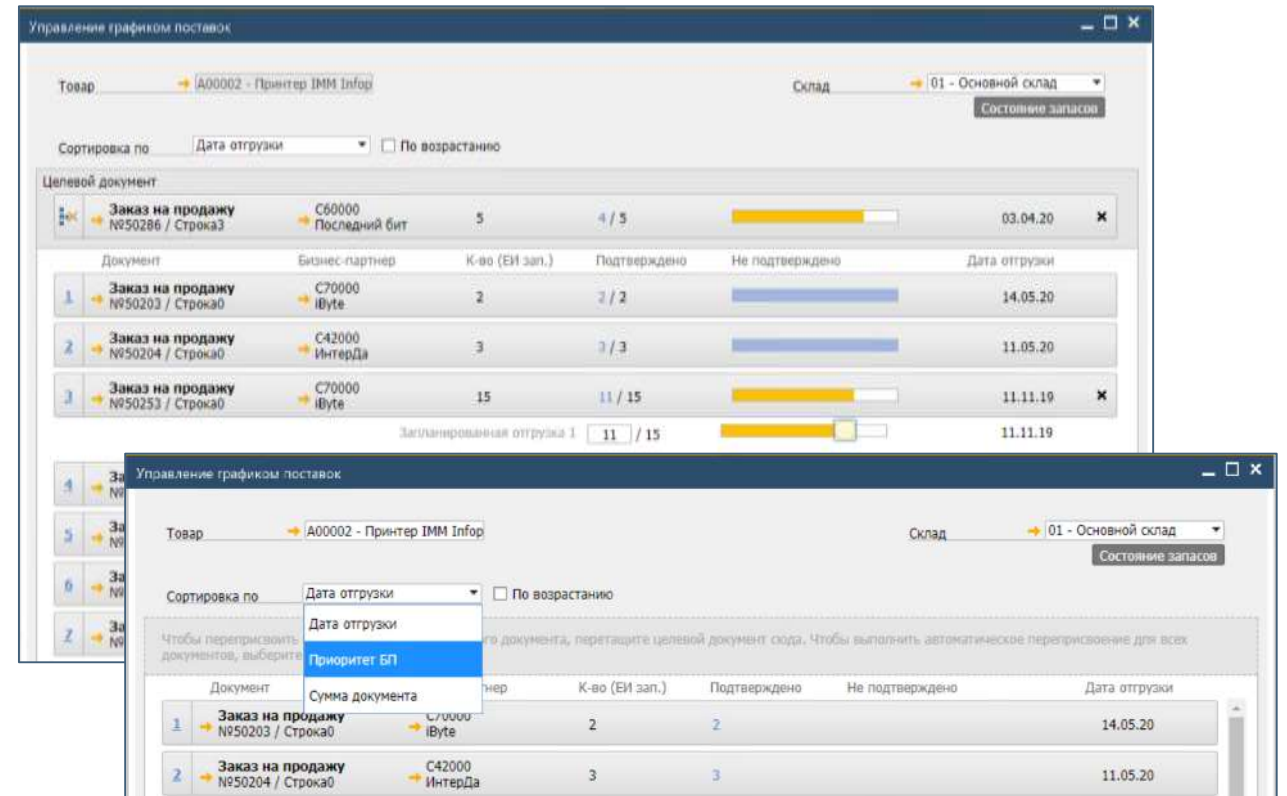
Управление графиком поставок

Товар A00002 - Принтер IMM Infop

Склад 01 - Основной склад
Состояние запасов

Сортировка по Дата отгрузки По возрастанию

Целевой документ

| Заказ на продажу №50286 / Строка3 | C60000 Последний бит | 5 | 4 / 5 | | 03.04.20 | × |
|---|---|---|---|---|---|---|

| | Документ | Бизнес-партнер | К-во (ЕИ зап.) | Подтверждено | Не подтверждено | Дата отгрузки | |
|---|---|---|---|---|---|---|---|
| 1 | Заказ на продажу №50203 / Строка0 | C70000 iByte | 2 | 2 / 2 | | 14.05.20 | |
| 2 | Заказ на продажу №50204 / Строка0 | C42000 ИнтерДа | 3 | 3 / 3 | | 11.05.20 | |
| 3 | Заказ на продажу №50253 / Строка0 | C70000 iByte | 15 | 11 / 15 | | 11.11.19 | × |
| | | | Запланированная отгрузка 1 | 11 / 15 | | 11.11.19 | |
| 4 | За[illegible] №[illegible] | | | | | | |
| 5 | За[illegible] №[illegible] | | | | | | |
| 6 | За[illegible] №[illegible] | | | | | | |
| 7 | За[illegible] №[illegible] | | | | | | |

Управление графиком поставок

Товар A00002 - Принтер IMM Infop

Склад 01 - Основной склад
Состояние запасов

Сортировка по Дата отгрузки По возрастанию

Дата отгрузки
Приоритет БП
Сумма документа

Чтобы переприсвоить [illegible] го документа, перетащите целевой документ сюда. Чтобы выполнить автоматическое переприсвоение для всех документов, выберите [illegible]

| | Документ | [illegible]нер | К-во (ЕИ зап.) | Подтверждено | Не подтверждено | Дата отгрузки |
|---|---|---|---|---|---|---|
| 1 | Заказ на продажу №50203 / Строка0 | C70000 iByte | 2 | 2 | | 14.05.20 |
| 2 | Заказ на продажу №50204 / Строка0 | C42000 ИнтерДа | 3 | 3 | | 11.05.20 |